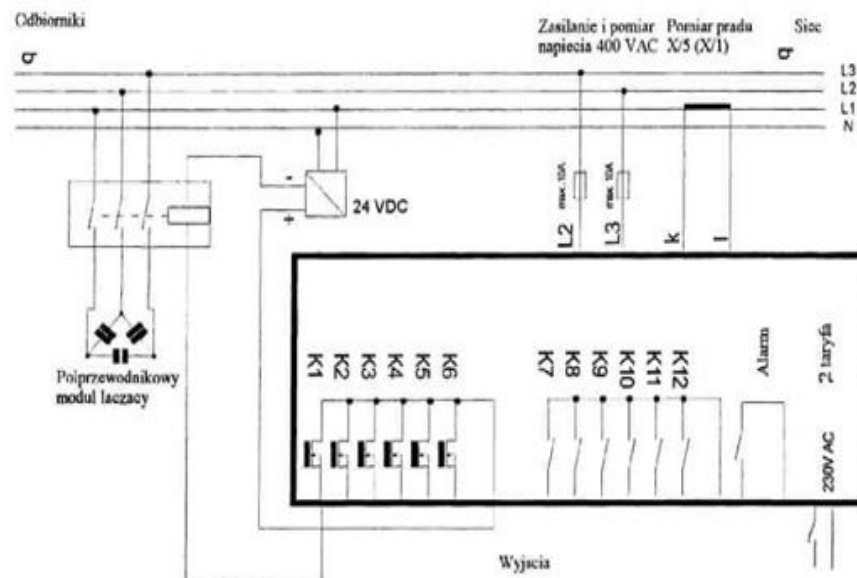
Odbiorniki

Zasilanie i pomiar napiecia 400 VAC

Pomiar pradu X/5 (X/1)

Siec

L3
L2
L1
N

24 VDC

-
+

max. 10A
max. 10A

L2
L3
k
l

K1 K2 K3 K4 K5 K6

K7 K8 K9 K10 K11 K12

Alarm

2 taryfa

230V AC

Polprzewodnikowy modul laczacy

Wyjscia